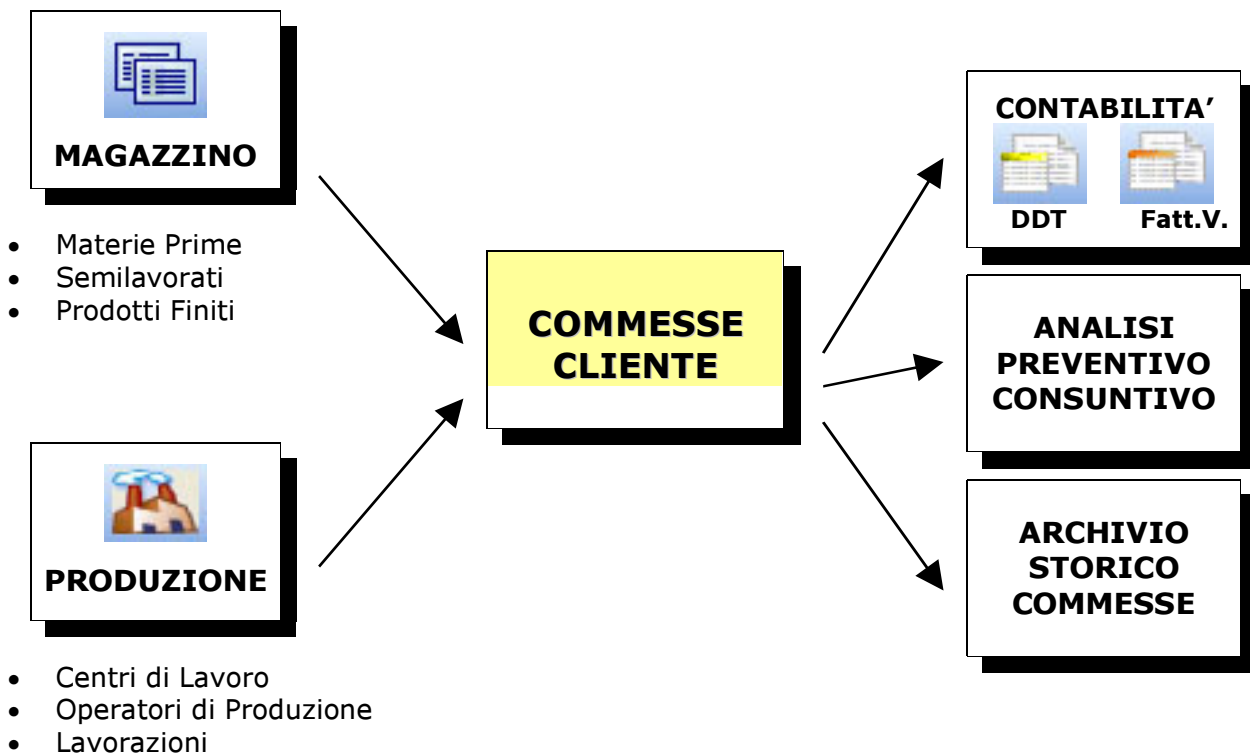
MAGAZZINO

- Materie Prime
- Semilavorati
- Prodotti Finiti

PRODUZIONE

- Centri di Lavoro
- Operatori di Produzione
- Lavorazioni

COMMESSE CLIENTE

CONTABILITA'
DDT
Fatt.V.

ANALISI PREVENTIVO CONSUNTIVO

ARCHIVIO STORICO COMMESSE